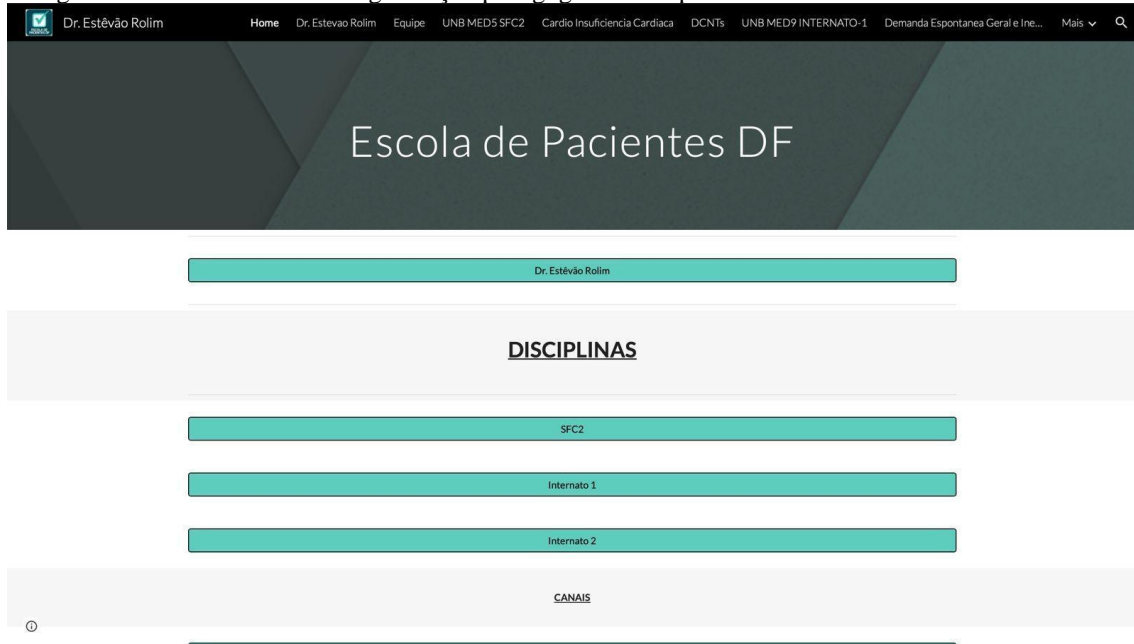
Dr. Estêvão Rolim

Home Dr. Estevao Rolim Equipe UNB MED5 SFC2 Cardio Insuficiencia Cardiaca DCNTs UNB MED9 INTERNATO-1 Demanda Espontanea Geral e Ine... Mais

Escola de Pacientes DF

Dr. Estêvão Rolim

DISCIPLINAS

SFC2

Internato 1

Internato 2

CANAIS